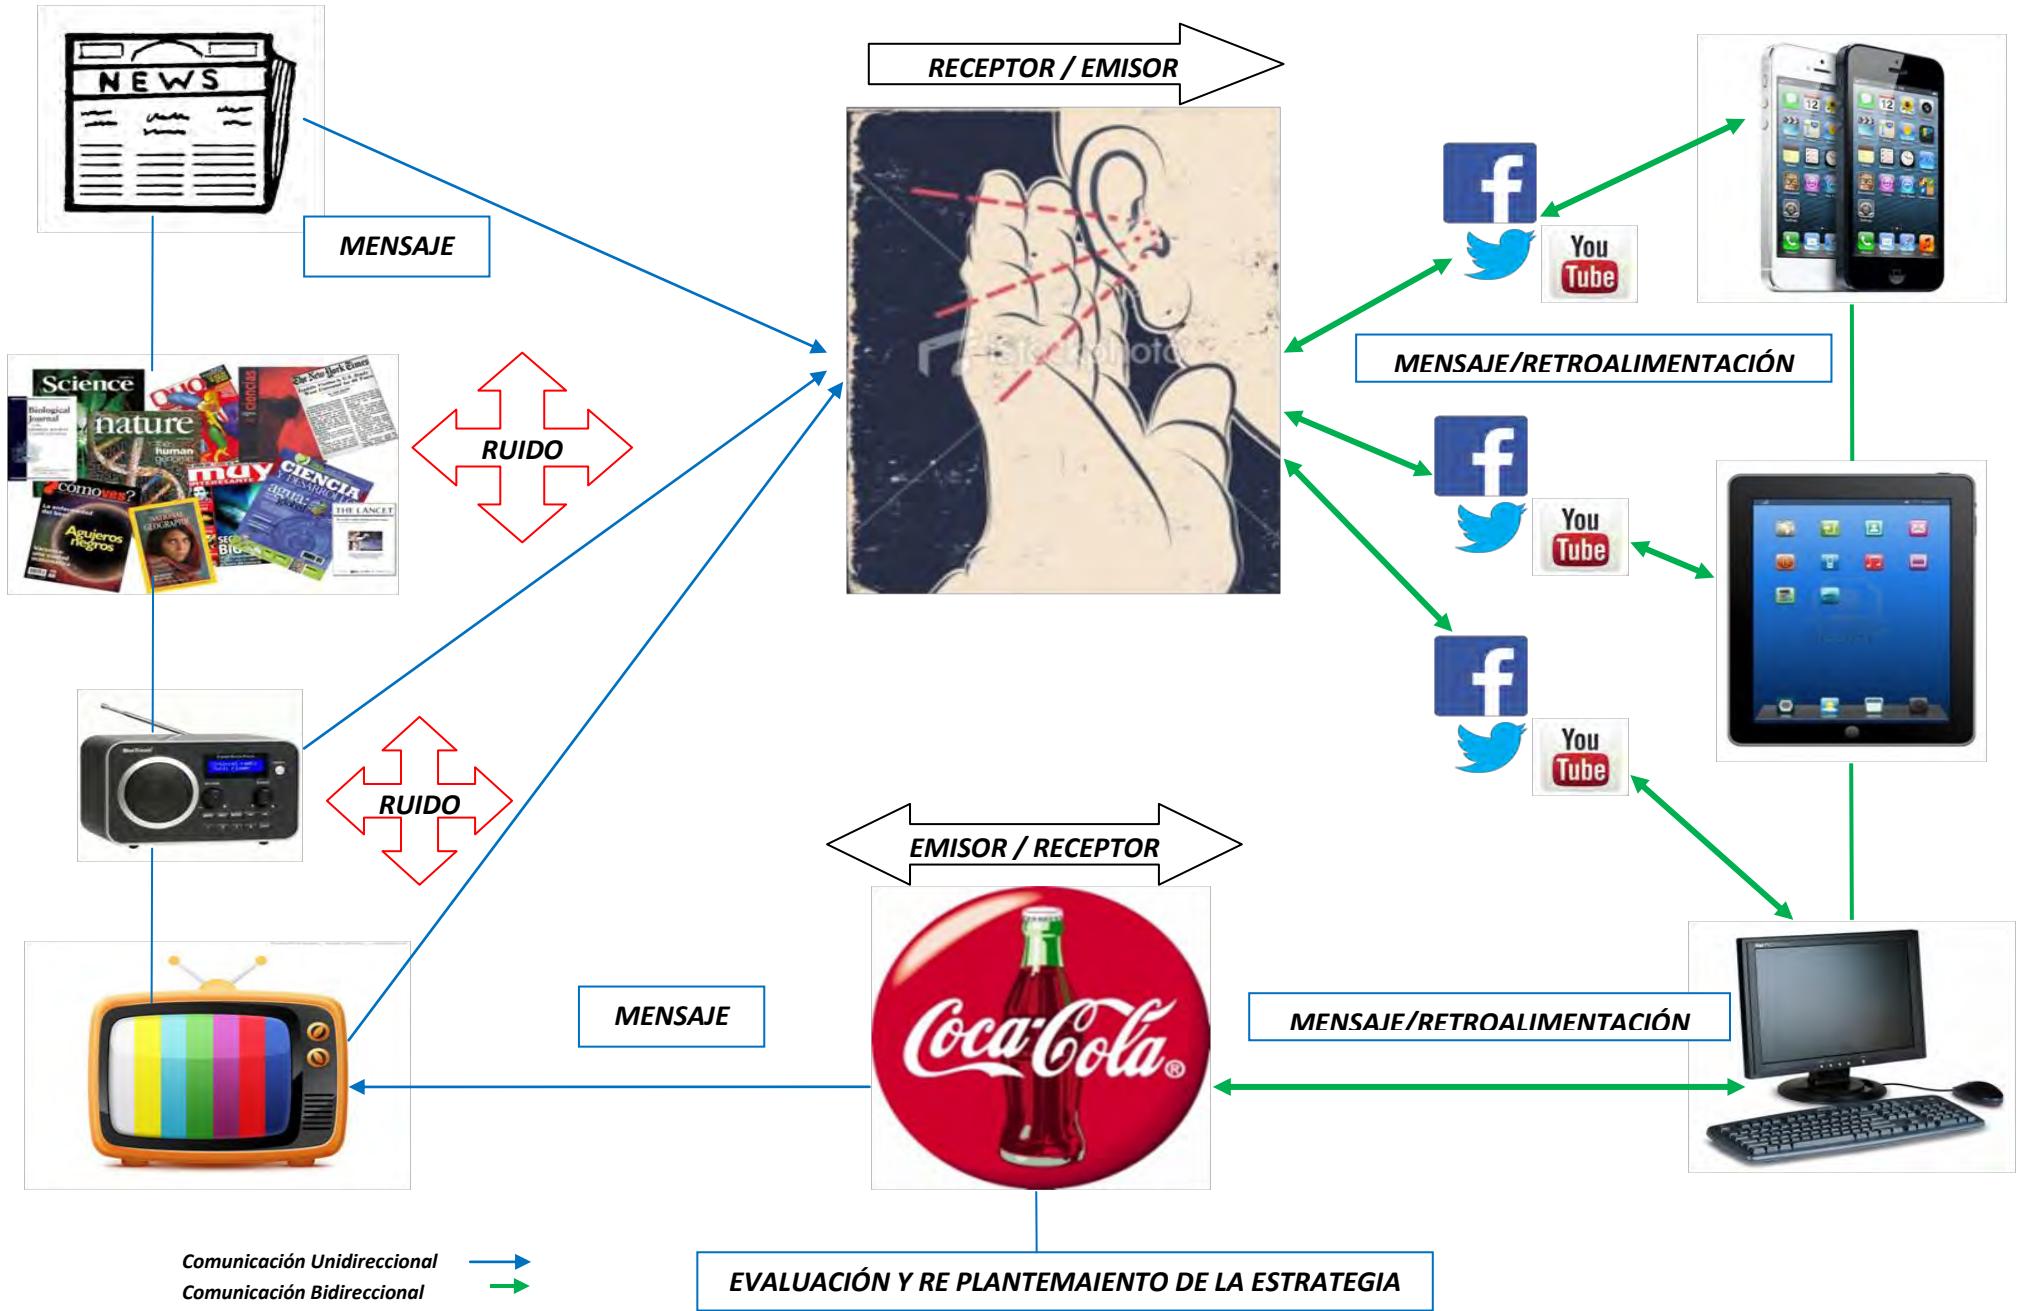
NEWS

MENSAJE

RECEPTOR / EMISOR

Science
nature
muy
CIENCIA
comoves?
Agujeros negros
THE LANCET

RUIDO

RUIDO

MENSAJE/RETROALIMENTACIÓN

You Tube

You Tube

You Tube

EMISOR / RECEPTOR

MENSAJE

Coca-Cola

MENSAJE/RETROALIMENTACIÓN

Comunicación Unidireccional
Comunicación Bidireccional

EVALUACIÓN Y RE PLANTEMAIENTO DE LA ESTRATEGIA